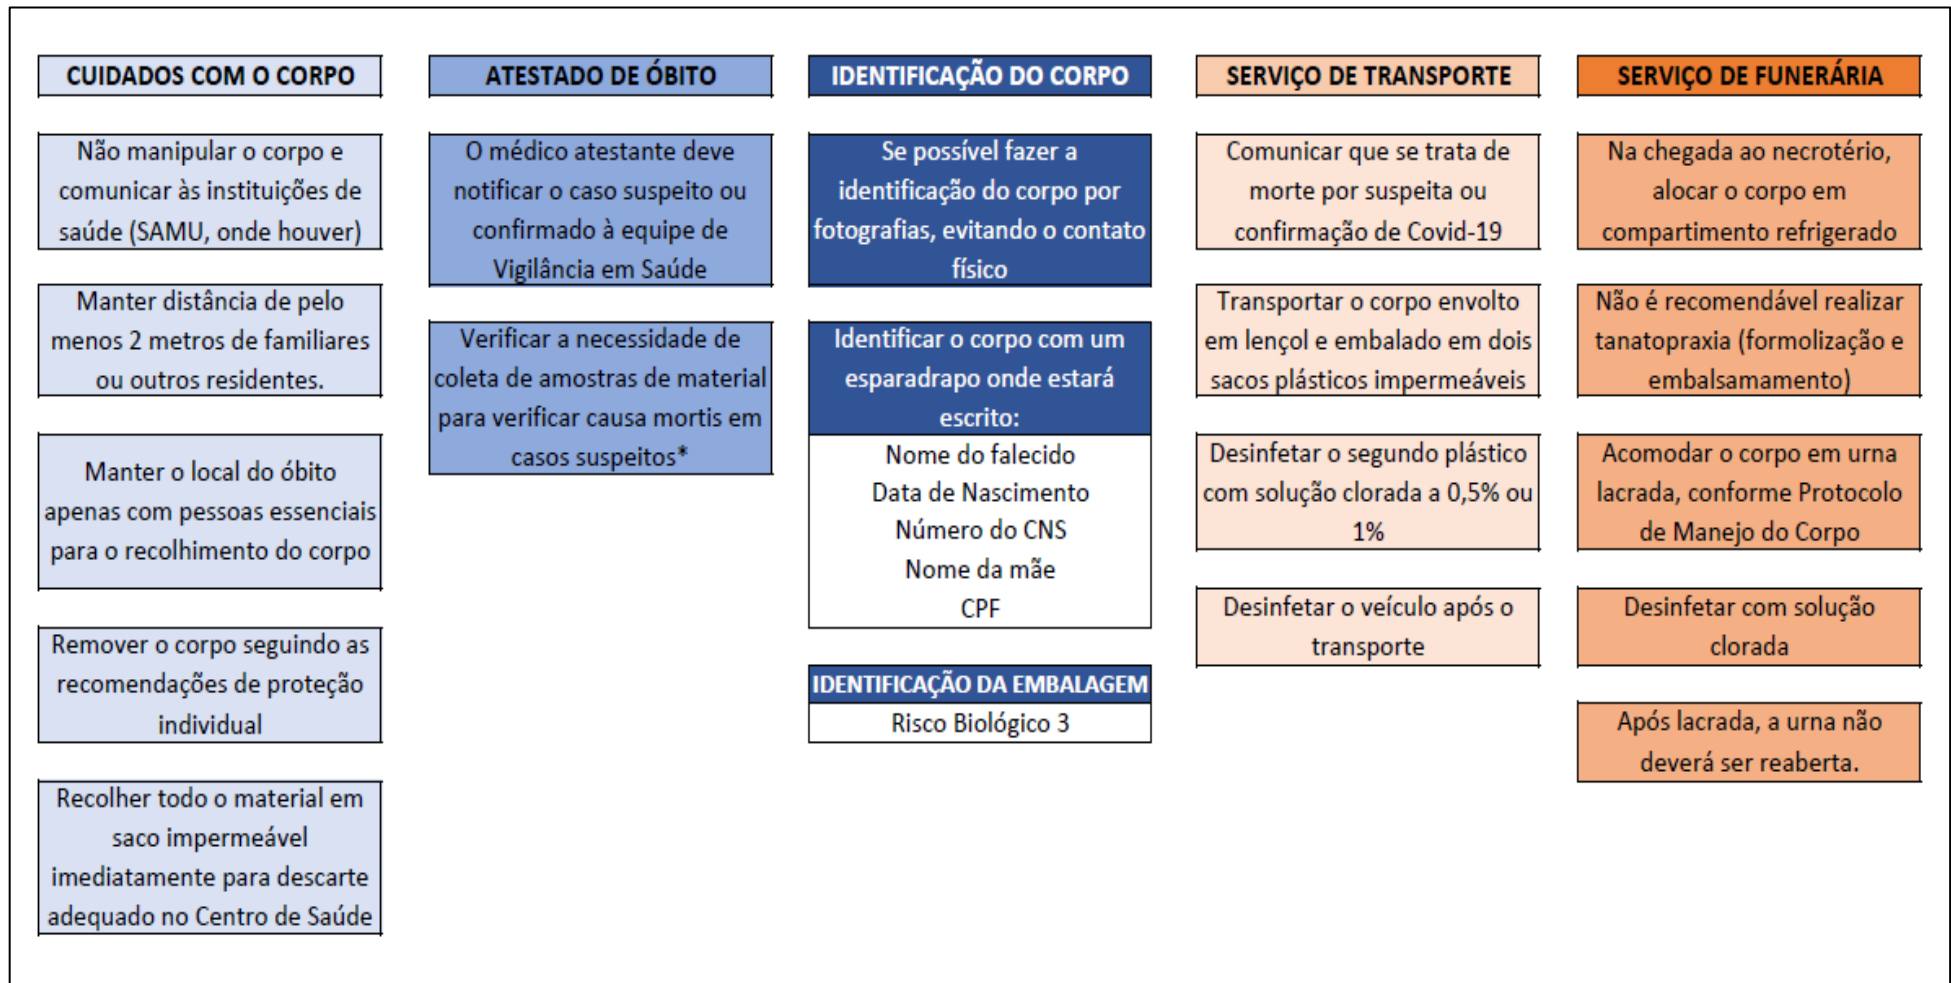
CUIDADOS COM O CORPO

Não manipular o corpo e comunicar às instituições de saúde (SAMU, onde houver)

Manter distância de pelo menos 2 metros de familiares ou outros residentes.

Manter o local do óbito apenas com pessoas essenciais para o recolhimento do corpo

Remover o corpo seguindo as recomendações de proteção individual

Recolher todo o material em saco impermeável imediatamente para descarte adequado no Centro de Saúde

ATESTADO DE ÓBITO

O médico atestante deve notificar o caso suspeito ou confirmado à equipe de Vigilância em Saúde

Verificar a necessidade de coleta de amostras de material para verificar causa mortis em casos suspeitos*

IDENTIFICAÇÃO DO CORPO

Se possível fazer a identificação do corpo por fotografias, evitando o contato físico

Identificar o corpo com um esparadrapo onde estará escrito:

Nome do falecido
Data de Nascimento
Número do CNS
Nome da mãe
CPF

IDENTIFICAÇÃO DA EMBALAGEM

Risco Biológico 3

SERVIÇO DE TRANSPORTE

Comunicar que se trata de morte por suspeita ou confirmação de Covid-19

Transportar o corpo envolto em lençol e embalado em dois sacos plásticos impermeáveis

Desinfetar o segundo plástico com solução clorada a 0,5% ou 1%

Desinfetar o veículo após o transporte

SERVIÇO DE FUNERÁRIA

Na chegada ao necrotério, alocar o corpo em compartimento refrigerado

Não é recomendável realizar tanatopraxia (formolização e embalsamamento)

Acomodar o corpo em urna lacrada, conforme Protocolo de Manejo do Corpo

Desinfetar com solução clorada

Após lacrada, a urna não deverá ser reaberta.